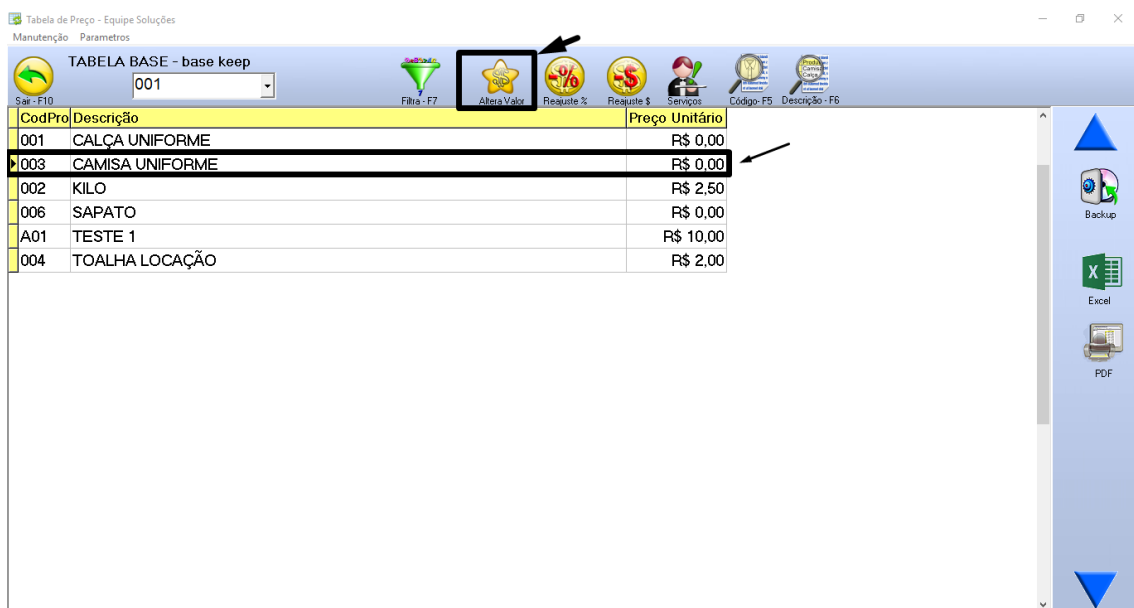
Tabela de Preço - Equipe Soluções
Manutenção Parametros

Sair - F10
TABELA BASE - base keep
001
Filtra - F7
Altera Valor
Reajuste %
Reajuste $
Serviços
Código- F5
Descrição - F6

| CodPro | Descrição | Preço Unitário |
|---|---|---|
| 001 | CALÇA UNIFORME | R$ 0,00 |
| 003 | CAMISA UNIFORME | R$ 0,00 |
| 002 | KILO | R$ 2,50 |
| 006 | SAPATO | R$ 0,00 |
| A01 | TESTE 1 | R$ 10,00 |
| 004 | TOALHA LOCAÇÃO | R$ 2,00 |

Backup
Excel
PDF